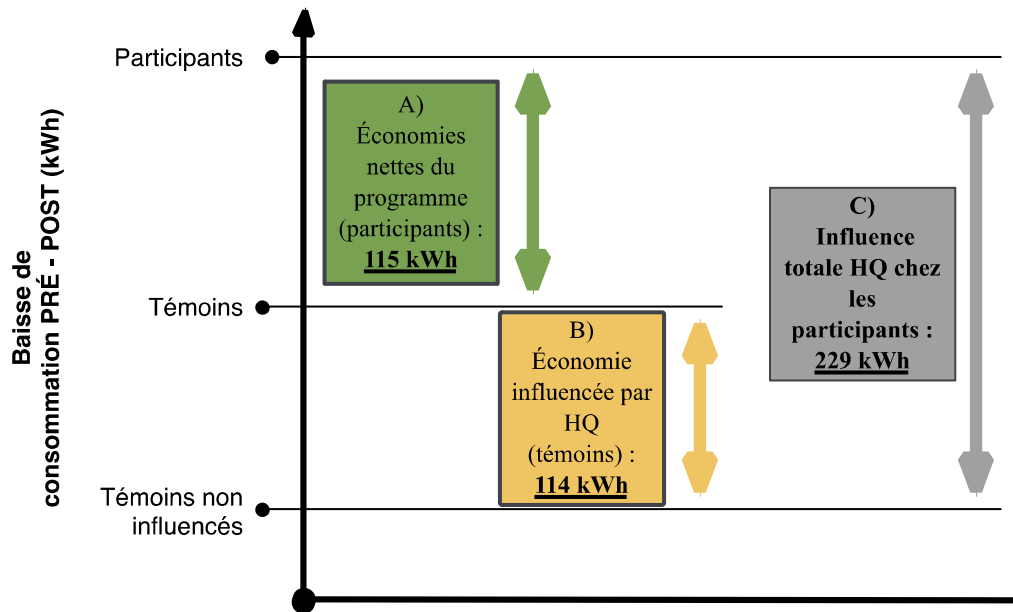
Baisse de consommation PRÉ - POST (kWh)

Participants

Témoins

Témoins non influencés

A)
Économies nettes du programme (participants) :
115 kWh

B)
Économie influencée par HQ (témoins) :
114 kWh

C)
Influence totale HQ chez les participants :
229 kWh